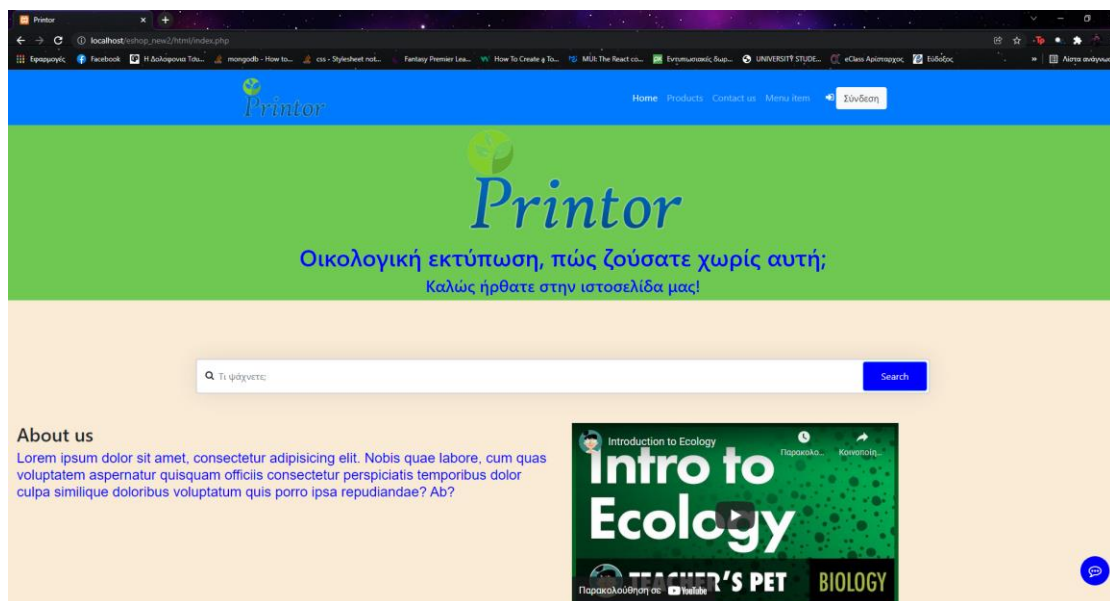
Printor
localhost/eshop_new2/html/index.php

Εφαρμογές Facebook Η Δολοφονία Τσώ... mongodb - How to... css - Stylesheet not... Fantasy Premier Lea... How To Create a To... MUI: The React co... Εντυπωσιακές δωρ... UNIVERSITY STUDE... eClass Αριστοτελείου Εύδοξος » Λίστα ανάγνωσ

Printor

Home Products Contact us Menu item Σύνδεση

Printor

Οικολογική εκτύπωση, πώς ζούσατε χωρίς αυτή;

Καλώς ήρθατε στην ιστοσελίδα μας!

Τι ψάχνετε;

Search

About us

Lorem ipsum dolor sit amet, consectetur adipisicing elit. Nobis quae labore, cum quas voluptatem aspernatur quisquam officiis consectetur perspiciatis temporibus dolor culpa similique doloribus voluptatum quis porro ipsa repudiandae? Ab?

Introduction to Ecology

Παρακολ... Κοινοποίη...

Intro to Ecology

TEACHER'S PET BIOLOGY

Παρακολούθηση σε YouTube